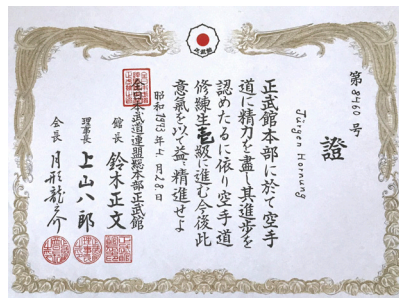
正武館

第 8460 号

證

Jürgen Hornung

正武館本部に於て空手道に精力を盡し其進歩を認めたるに依り空手道修練生毛級に進む今後此意氣を以て益々精進せよ

昭和 53 年 1 月 28 日

全日本武道連盟総本部正武館

館長 鈴木正文

理事長 上山八郎

会長 月形龍介

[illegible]